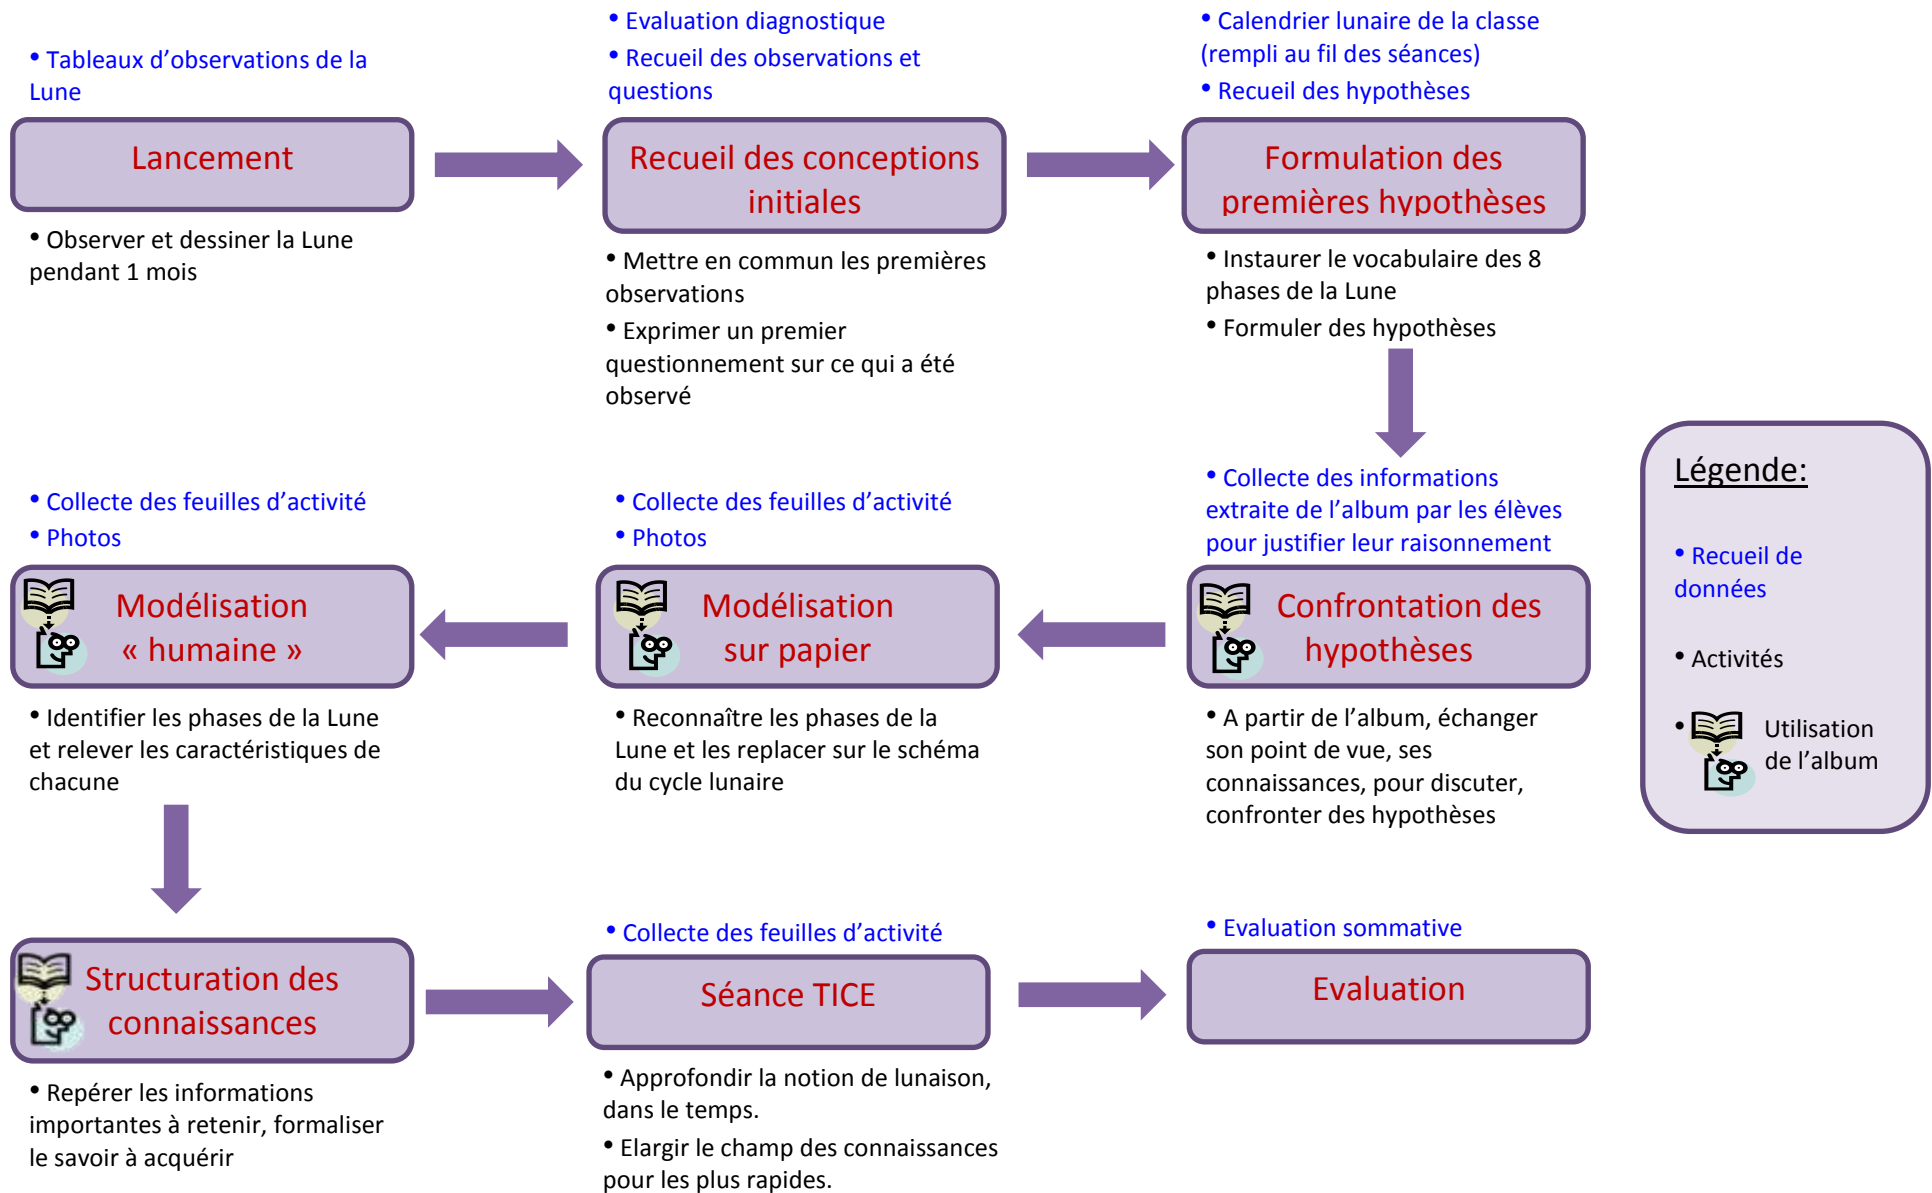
• Tableaux d’observations de la Lune

Lancement

• Observer et dessiner la Lune pendant 1 mois

• Evaluation diagnostique

• Recueil des observations et questions

Recueil des conceptions initiales

• Mettre en commun les premières observations

• Exprimer un premier questionnement sur ce qui a été observé

• Calendrier lunaire de la classe (rempli au fil des séances)

• Recueil des hypothèses

Formulation des premières hypothèses

• Instaurer le vocabulaire des 8 phases de la Lune

• Formuler des hypothèses

• Collecte des informations extraite de l’album par les élèves pour justifier leur raisonnement

Confrontation des hypothèses

• A partir de l’album, échanger son point de vue, ses connaissances, pour discuter, confronter des hypothèses

• Collecte des feuilles d’activité

• Photos

Modélisation sur papier

• Reconnaître les phases de la Lune et les replacer sur le schéma du cycle lunaire

• Collecte des feuilles d’activité

• Photos

Modélisation « humaine »

• Identifier les phases de la Lune et relever les caractéristiques de chacune

Structuration des connaissances

• Repérer les informations importantes à retenir, formaliser le savoir à acquérir

• Collecte des feuilles d’activité

Séance TICE

• Approfondir la notion de lunaison, dans le temps.

• Elargir le champ des connaissances pour les plus rapides.

• Evaluation sommative

Evaluation

Légende:

• Recueil de données

• Activités

• Utilisation de l’album